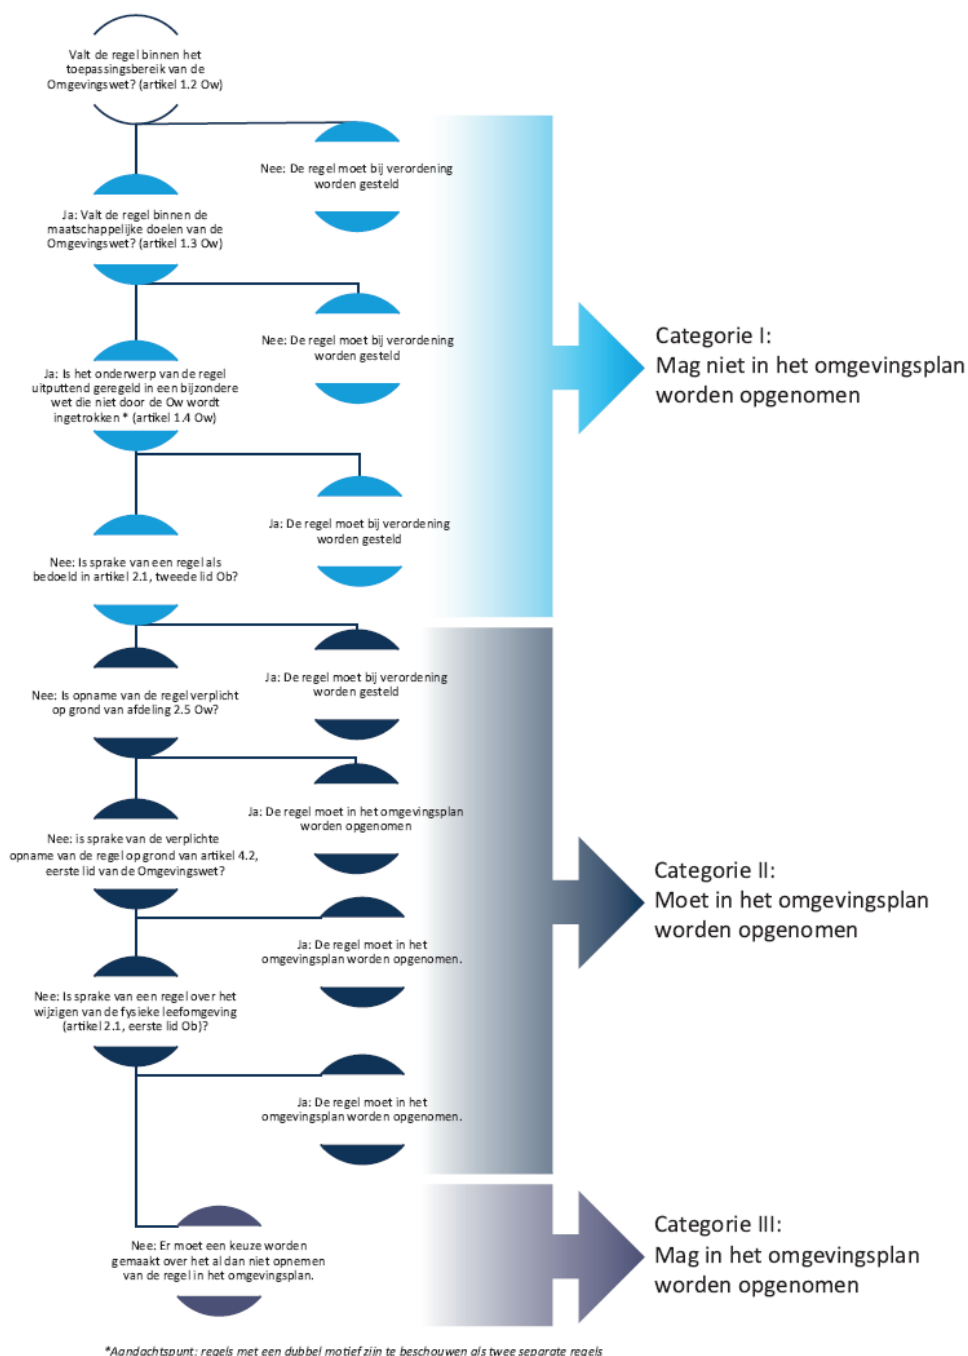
Valt de regel binnen het toepassingsbereik van de Omgevingswet? (artikel 1.2 Ow)

Nee: De regel moet bij verordening worden gesteld

Ja: Valt de regel binnen de maatschappelijke doelen van de Omgevingswet? (artikel 1.3 Ow)

Nee: De regel moet bij verordening worden gesteld

Ja: Is het onderwerp van de regel uitputtend geregeld in een bijzondere wet die niet door de Ow wordt ingetrokken * (artikel 1.4 Ow)

Ja: De regel moet bij verordening worden gesteld

Nee: Is sprake van een regel als bedoeld in artikel 2.1, tweede lid Ob?

Categorie I:
Mag niet in het omgevingsplan worden opgenomen

Ja: De regel moet bij verordening worden gesteld

Nee: Is opname van de regel verplicht op grond van afdeling 2.5 Ow?

Ja: De regel moet in het omgevingsplan worden opgenomen

Nee: is sprake van de verplichte opname van de regel op grond van artikel 4.2, eerste lid van de Omgevingswet?

Ja: De regel moet in het omgevingsplan worden opgenomen.

Nee: Is sprake van een regel over het wijzigen van de fysieke leefomgeving (artikel 2.1, eerste lid Ob)?

Ja: De regel moet in het omgevingsplan worden opgenomen.

Categorie II:
Moet in het omgevingsplan worden opgenomen

Nee: Er moet een keuze worden gemaakt over het al dan niet opnemen van de regel in het omgevingsplan.

Categorie III:
Mag in het omgevingsplan worden opgenomen

*Aandachtspunt: regels met een dubbel motief zijn te beschouwen als twee separate regels